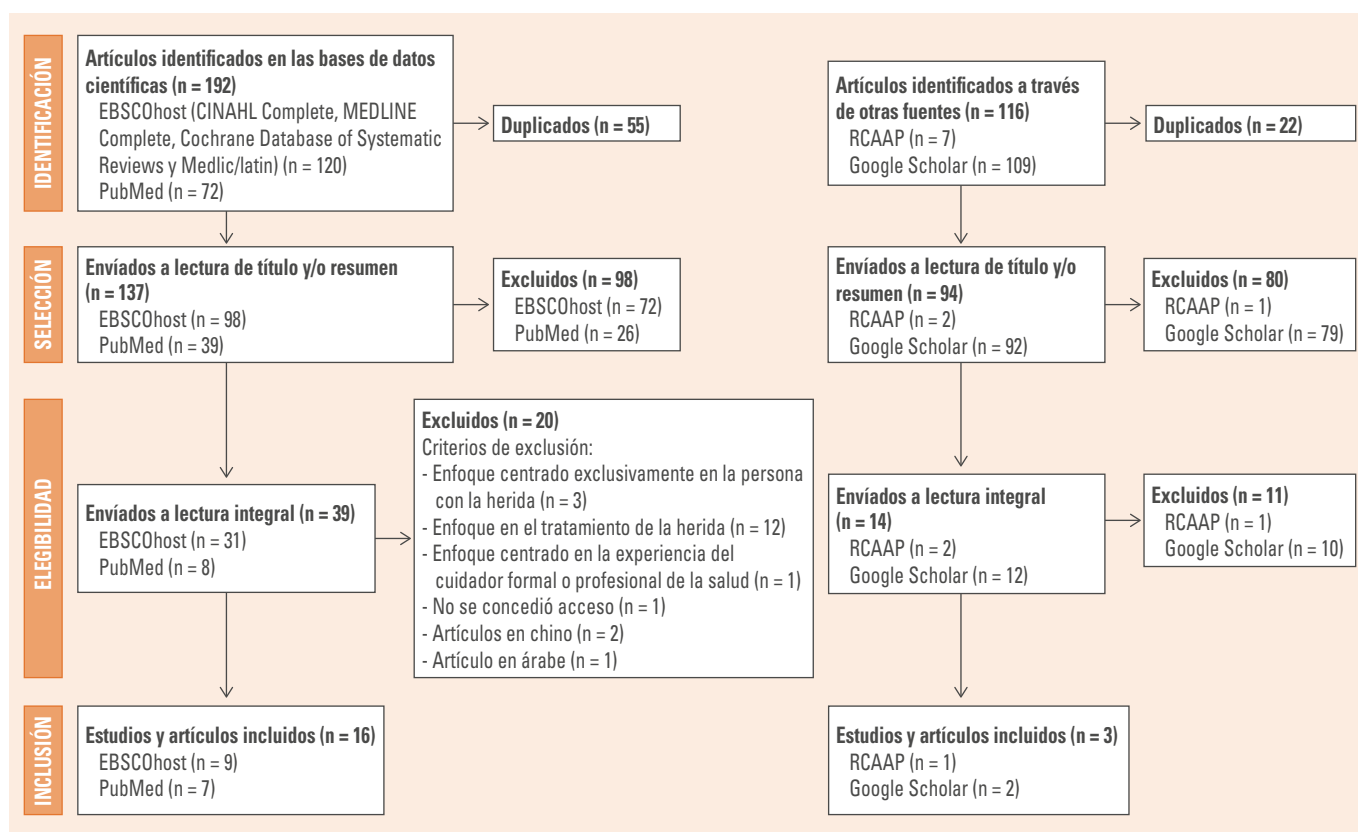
IDENTIFICACIÓN

Artículos identificados en las bases de datos científicas (n = 192)
EBSCOhost (CINAHL Complete, MEDLINE Complete, Cochrane Database of Systematic Reviews y Medlic/latin) (n = 120)
PubMed (n = 72)

Duplicados (n = 55)

Artículos identificados a través de otras fuentes (n = 116)
RCAAP (n = 7)
Google Scholar (n = 109)

Duplicados (n = 22)

SELECCIÓN

Envíados a lectura de título y/o resumen (n = 137)
EBSCOhost (n = 98)
PubMed (n = 39)

Excluidos (n = 98)
EBSCOhost (n = 72)
PubMed (n = 26)

Envíados a lectura de título y/o resumen (n = 94)
RCAAP (n = 2)
Google Scholar (n = 92)

Excluidos (n = 80)
RCAAP (n = 1)
Google Scholar (n = 79)

ELEGIBILIDAD

Excluidos (n = 20)
Criterios de exclusión:
- Enfoque centrado exclusivamente en la persona con la herida (n = 3)
- Enfoque en el tratamiento de la herida (n = 12)
- Enfoque centrado en la experiencia del cuidador formal o profesional de la salud (n = 1)
- No se concedió acceso (n = 1)
- Artículos en chino (n = 2)
- Artículo en árabe (n = 1)

Envíados a lectura integral (n = 39)
EBSCOhost (n = 31)
PubMed (n = 8)

Envíados a lectura integral (n = 14)
RCAAP (n = 2)
Google Scholar (n = 12)

Excluidos (n = 11)
RCAAP (n = 1)
Google Scholar (n = 10)

INCLUSIÓN

Estudios y artículos incluidos (n = 16)
EBSCOhost (n = 9)
PubMed (n = 7)

Estudios y artículos incluidos (n = 3)
RCAAP (n = 1)
Google Scholar (n = 2)